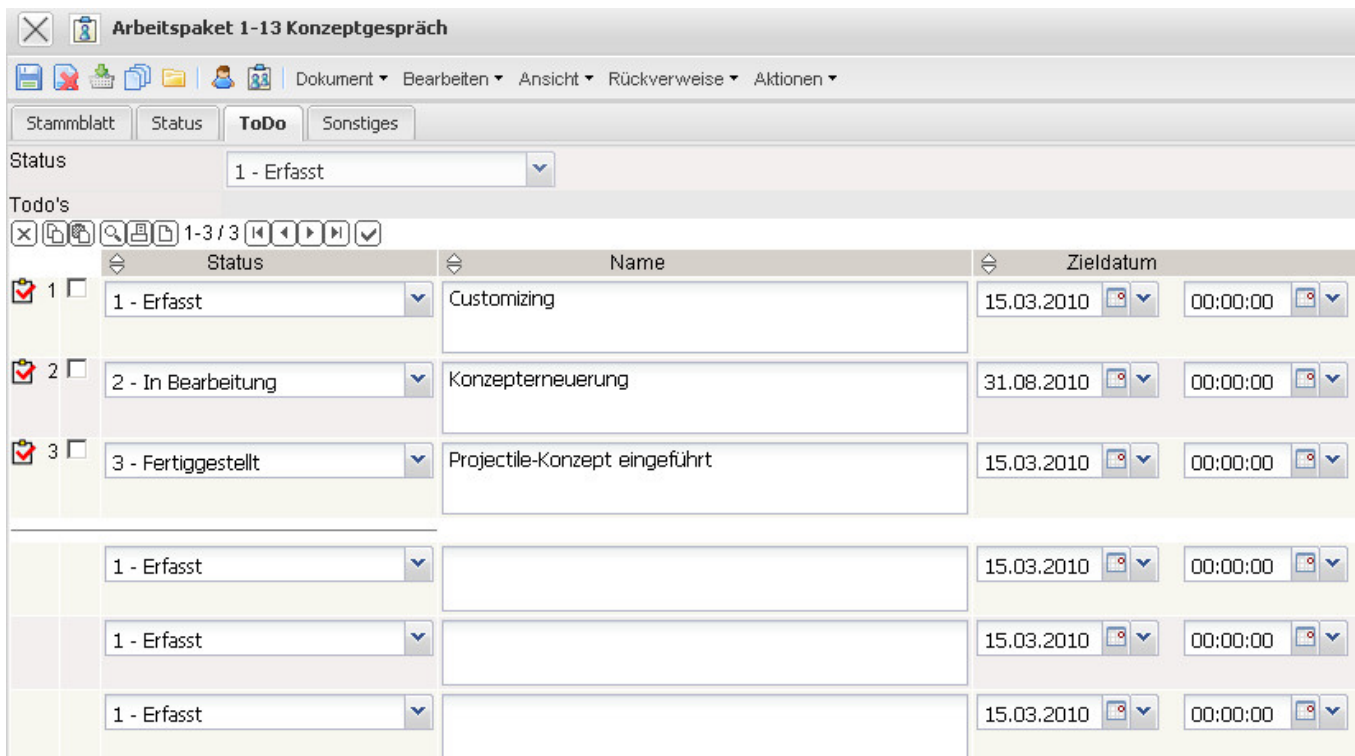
Arbeitspaket 1-13 Konzeptgespräch

Dokument ▾ Bearbeiten ▾ Ansicht ▾ Rückverweise ▾ Aktionen ▾

Stammblatt | Status | ToDo | Sonstiges

Status 1 - Erfasst

Todo's

1-3 / 3

| | Status | Name | Zieldatum | |
|---|---|---|---|---|
| 1 | 1 - Erfasst | Customizing | 15.03.2010 | 00:00:00 |
| 2 | 2 - In Bearbeitung | Konzepterneuerung | 31.08.2010 | 00:00:00 |
| 3 | 3 - Fertiggestellt | Projectile-Konzept eingeführt | 15.03.2010 | 00:00:00 |
| | 1 - Erfasst | | 15.03.2010 | 00:00:00 |
| | 1 - Erfasst | | 15.03.2010 | 00:00:00 |
| | 1 - Erfasst | | 15.03.2010 | 00:00:00 |